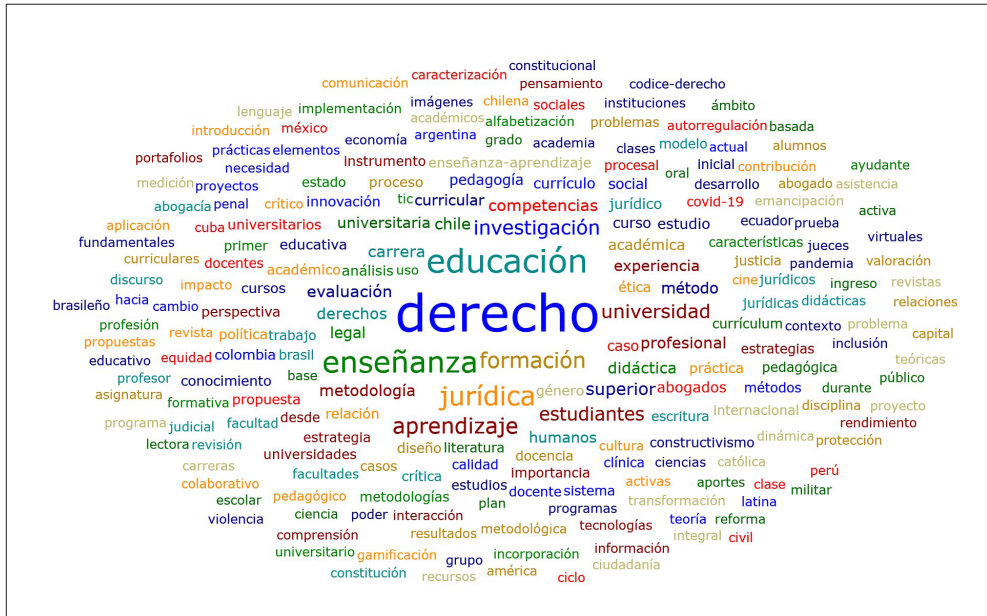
constitucional
comunicación caracterización pensamiento codice-derecho
lenguaje implementación imágenes chilena sociales instituciones ámbito
académicos alfabetización
introducción méxico argentina problemas autorregulación basada
economía grado academia
portafolios prácticas elementos clases modelo actual alumnos
necesidad instrumento enseñanza-aprendizaje procesal inicial contribución ayudante
medición proyectos estado proceso pedagogía currículo oral desarrollo abogado asistencia
abogacía penal crítico innovación curricular social jurídico emancipación
aplicación cuba universitarios competencias covid-19 activa
universitaria chile investigación curso estudio ecuador prueba
fundamentales primer educativa académica características jueces virtuales
curriculares carrera justicia pandemia
discurso docentes académico análisis uso educación experiencia cine jurídicos ingreso valoración revistas
brasileño hacia impacto cursos evaluación método jurídicas didácticas relaciones
cambio perspectiva derechos universidad
profesión revista política trabajo derecho currículum contexto problema capital
propuestas legal caso profesional inclusión
educativo equidad colombia brasil enseñanza formación estrategias teóricas
profesor base didáctica práctica pedagógica público
asignatura conocimiento metodología jurídica género superior abogados métodos durante
formativa propuesta internacional disciplina proyecto
judicial facultad desde relación aprendizaje estudiantes escritura rendimiento
programa revisión estrategia humanos dinámica protección
lectora literatura cultura constructivismo
carreras universidades diseño docencia calidad clínica ciencias católica
colaborativo facultades casos crítica importancia perú
escolar pedagógico metodologías estudios plan docente sistema activas aportes clase militar
violencia ciencia poder interacción programas transformación latina
comprensión resultados metodológica tecnologías teoría reforma
universitario gamificación grupo incorporación información integral civil
constitución recursos américa ciclo ciudadanía